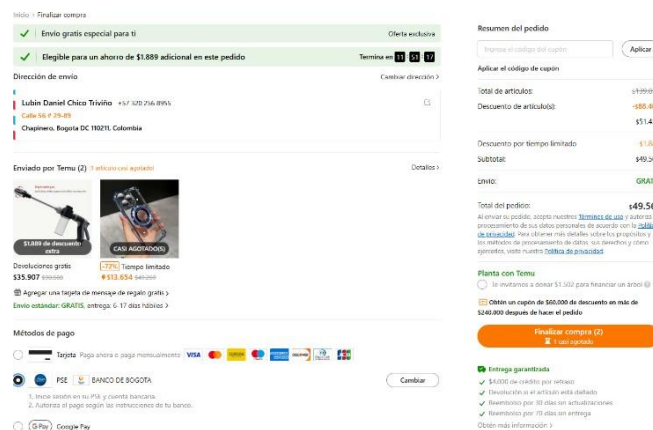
Inicio > Finalizar compra

Envío gratis especial para ti
Oferta exclusiva

Elegible para un ahorro de $1.889 adicional en este pedido
Termina en 11 : 51 : 17

Dirección de envío
Cambiar dirección >

Lubin Daniel Chico Triviño +57 320 256 8955
Calle 56 # 29-89
Chapinero, Bogota DC 110211, Colombia

Enviado por Temu (2) 1 artículo casi agotado
Detalles >

$1.889 de descuento extra
CASI AGOTADO(S)

Devoluciones gratis
$35.907 $50.588
-72% Tiempo limitado
$13.654 $49.269

Agregar una tarjeta de mensaje de regalo gratis >
Envío estándar: GRATIS, entrega: 6-17 días hábiles >

Métodos de pago

Tarjeta Paga ahora o paga mensualmente

PSE BANCO DE BOGOTA
Cambiar
1. Inicie sesión en su PSE y cuenta bancaria.
2. Autorice el pago según las instrucciones de tu banco.

G Pay Google Pay

Resumen del pedido
Ingrese el código del cupón
Aplicar
Aplicar el código de cupón

Total de artículos: $139.8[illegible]
Descuento de artículo(s): -$88.8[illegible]
$51.4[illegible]
Descuento por tiempo limitado -$1.8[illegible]
Subtotal: $49.5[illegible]
Envío: GRAT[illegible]

Total del pedido: $49.5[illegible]
Al enviar su pedido, acepta nuestros Términos de uso y autoriza el procesamiento de sus datos personales de acuerdo con la Política de privacidad. Para obtener más detalles sobre los propósitos y los métodos de procesamiento de datos, sus derechos y cómo ejercerlos, visite nuestra Política de privacidad.

Planta con Temu
Te invitamos a donar $1.502 para financiar un árbol

Obtén un cupón de $60.000 de descuento en más de $240.000 después de hacer el pedido

Finalizar compra (2)
1 casi agotado

Entrega garantizada
$4.000 de crédito por retraso
Devolución si el artículo está dañado
Reembolso por 30 días sin actualizaciones
Reembolso por 40 días sin entrega
Obtén más información >